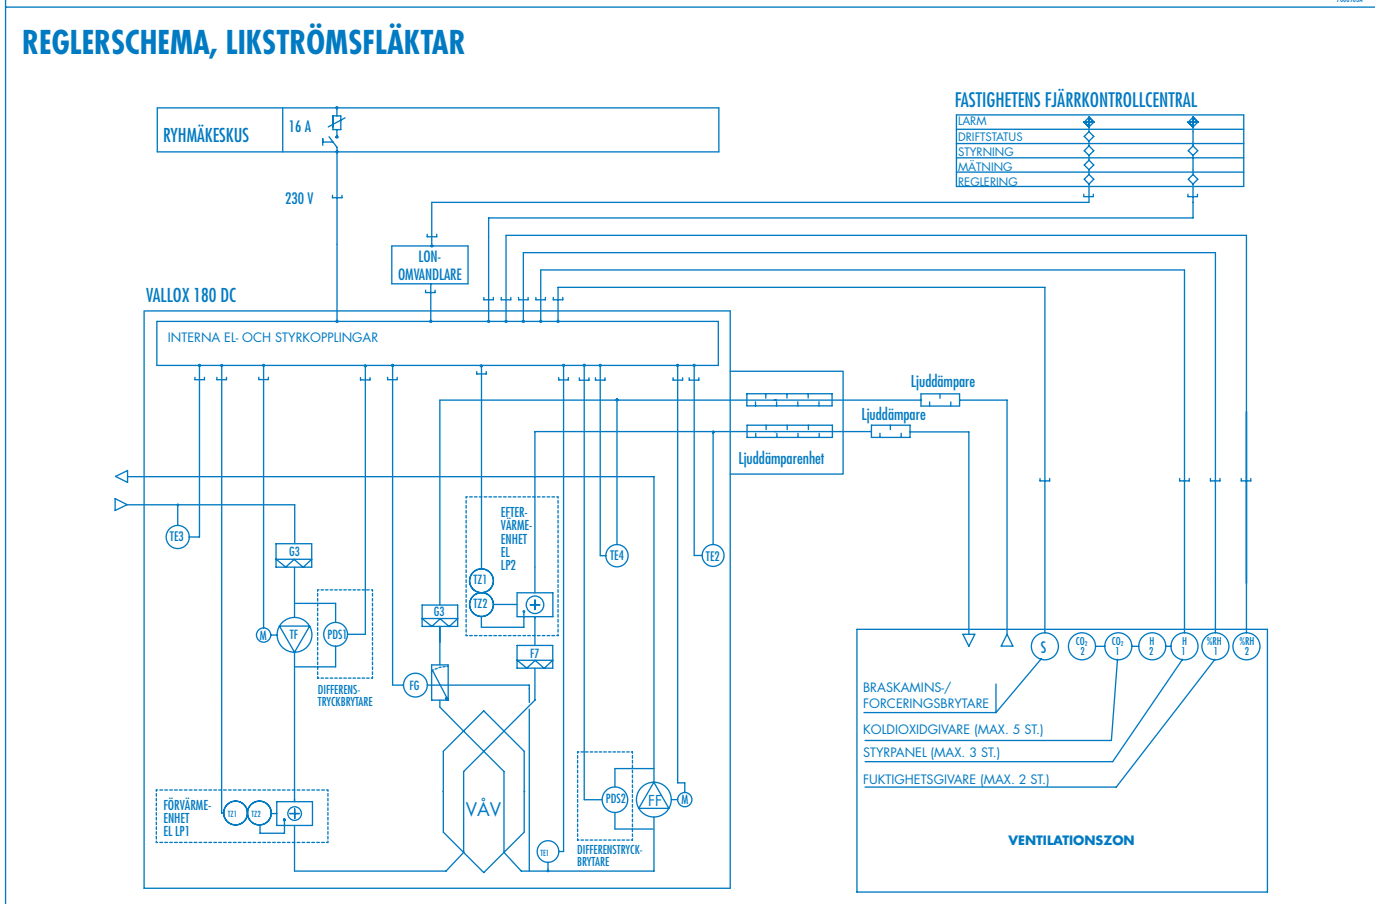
REGLERSCHEMA, LIKSTRÖMSFLÄKTAR

RYHMÄKESKUS

16 A

230 V

FASTIGHETENS FJÄRRKONTROLLCENTRAL

LARM
DRIFTSTATUS
STYRNING
MÄTNING
REGLERING

LON-OMVANDLARE

VALLOX 180 DC

INTERNA EL- OCH STYRKOPPLINGAR

Ljuddämpare

Ljuddämpare

Ljuddämparenhet

TE3

G3

M

TF

PDS1

DIFFERENS-TRYCKBRYTARE

EFTER-VÄRME-ENHET EL LP2

TZ1

TZ2

G3

F7

FG

TE4

TE2

FÖRVÄRME-ENHET EL LP1

TZ1

TZ2

VÅV

PDS2

FF

M

TE1

DIFFERENSTRYCK-BRYTARE

S

$CO_2$ 2

$CO_2$ 1

H 2

H 1

%RH 1

%RH 2

BRASKAMINS-/ FORCERINGSBRYTARE

KOLDIOXIDGIVARE (MAX. 5 ST.)

STYRPANEL (MAX. 3 ST.)

FUKTIGHETSGIVARE (MAX. 2 ST.)

VENTILATIONSZON